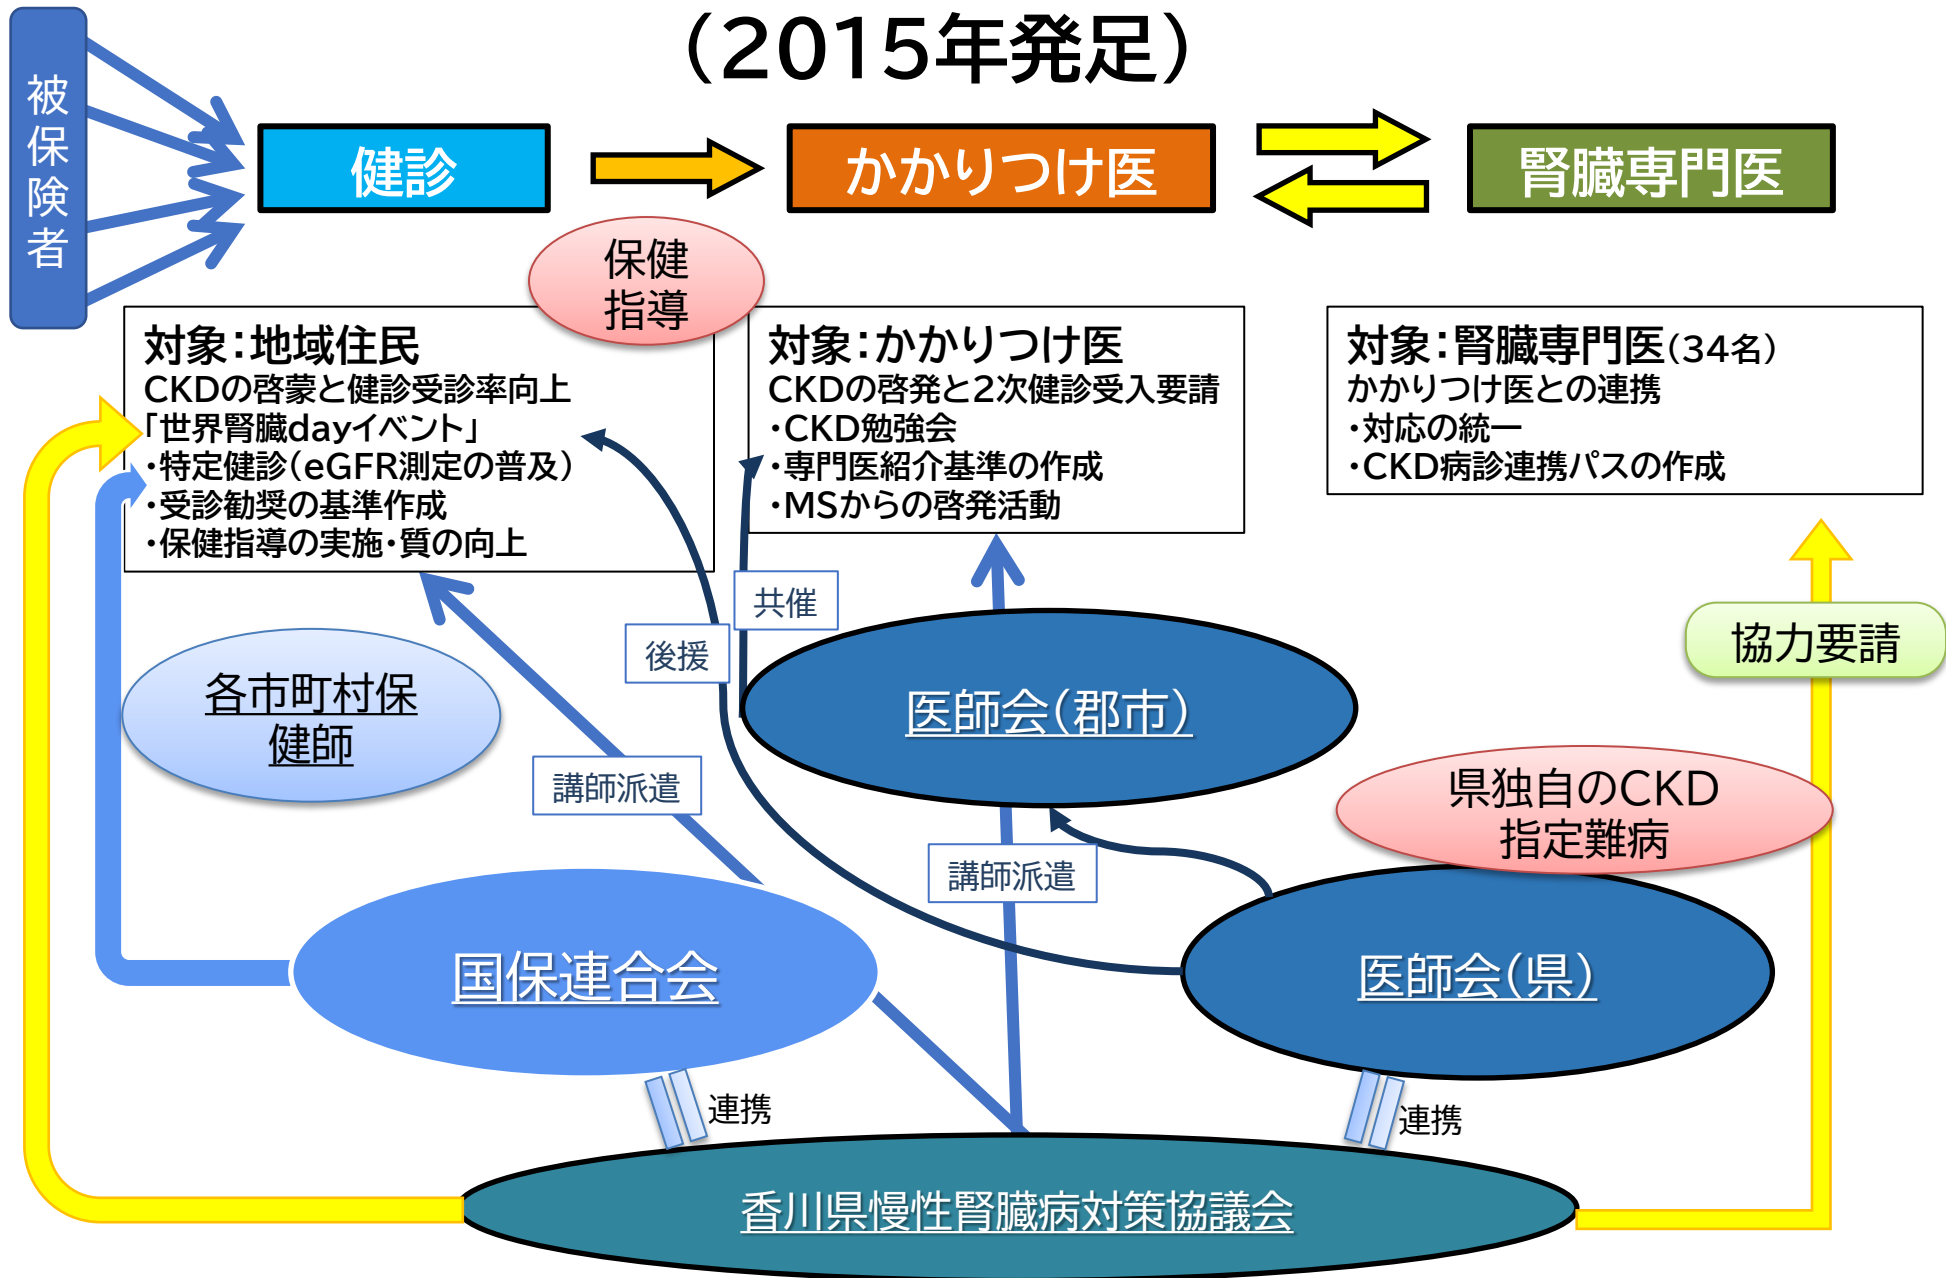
（2015年発足）

被保険者

健診

かかりつけ医

腎臓専門医

保健指導

対象：地域住民
CKDの啓蒙と健診受診率向上
「世界腎臓dayイベント」
・特定健診（eGFR測定の普及）
・受診勧奨の基準作成
・保健指導の実施・質の向上

対象：かかりつけ医
CKDの啓発と2次健診受入要請
・CKD勉強会
・専門医紹介基準の作成
・MSからの啓発活動

対象：腎臓専門医（34名）
かかりつけ医との連携
・対応の統一
・CKD病診連携パスの作成

共催

後援

協力要請

各市町村保健師

医師会（郡市）

講師派遣

県独自のCKD指定難病

講師派遣

国保連合会

医師会（県）

連携

連携

香川県慢性腎臓病対策協議会